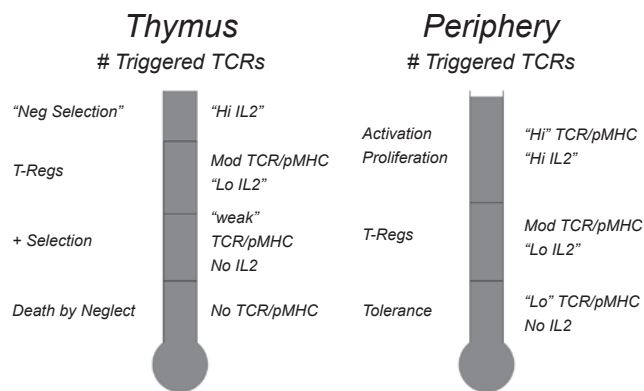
Thymus
# Triggered TCRs

"Neg Selection" "Hi IL2"

T-Regs Mod TCR/pMHC "Lo IL2"

+ Selection "weak" TCR/pMHC No IL2

Death by Neglect No TCR/pMHC

Periphery
# Triggered TCRs

Activation Proliferation "Hi" TCR/pMHC "Hi IL2"

T-Regs Mod TCR/pMHC "Lo IL2"

Tolerance "Lo" TCR/pMHC No IL2